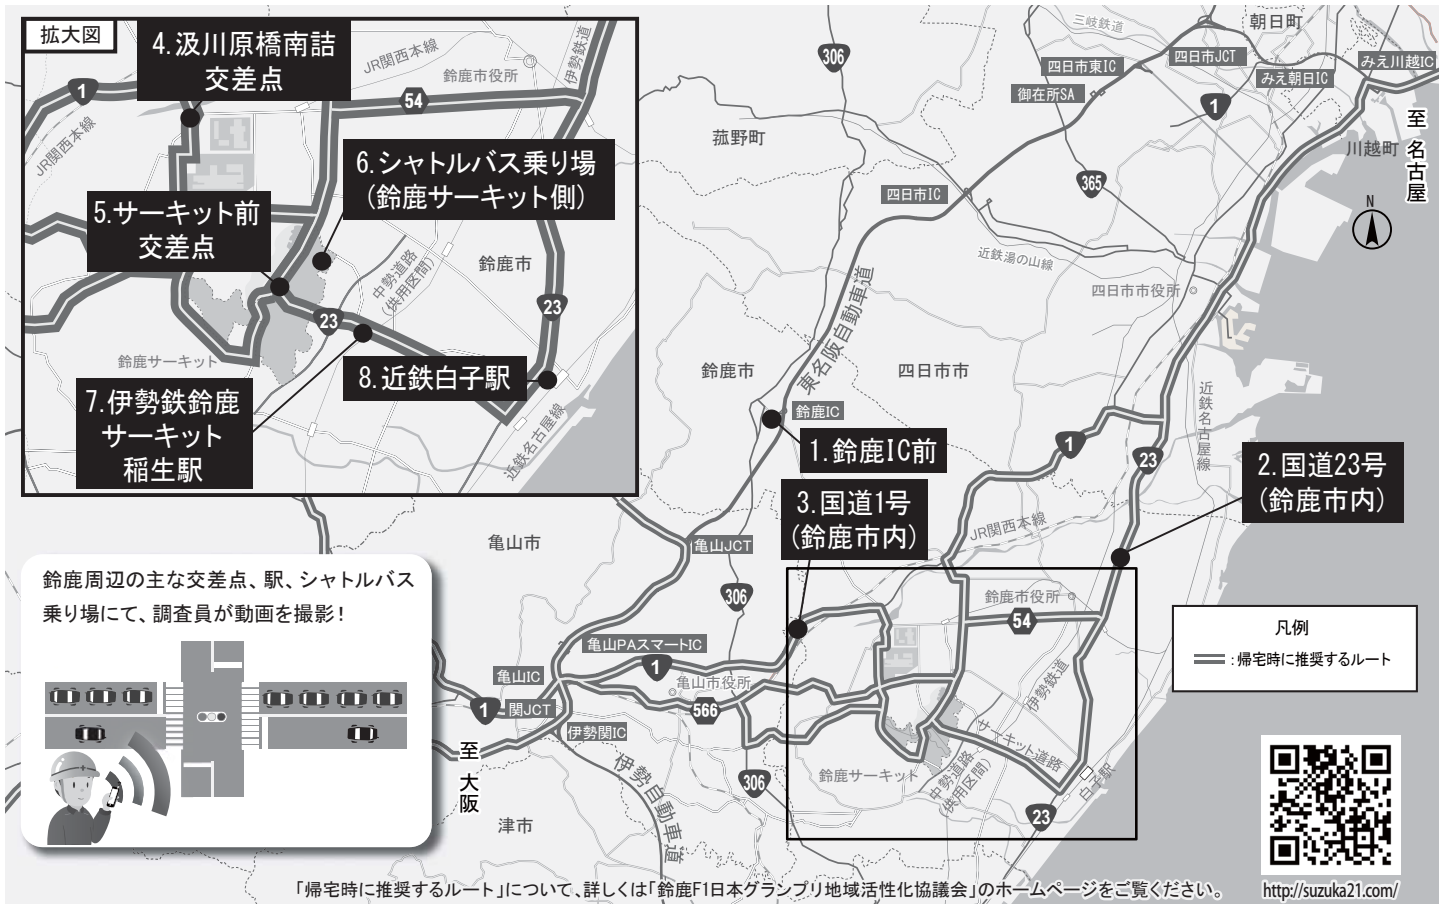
拡大図

4.汲川原橋南詰交差点

JR関西本線

鈴鹿市役所

伊勢鉄道

1

54

JR関西本線

6.シャトルバス乗り場（鈴鹿サーキット側）

5.サーキット前交差点

中勢道路（供用区間）

鈴鹿市

23

23

鈴鹿サーキット

8.近鉄白子駅

7.伊勢鉄鈴鹿サーキット稲生駅

近鉄名古屋線

306

三岐鉄道

朝日町

四日市JCT

四日市東IC

みえ朝日IC

みえ川越IC

御在所SA

1

至名古屋

菰野町

川越町

365

四日市IC

N

東名阪自動車道

近鉄湯の山線

四日市市役所

鈴鹿市

四日市市

鈴鹿IC

近鉄名古屋線

1.鈴鹿IC前

1

23

2.国道23号（鈴鹿市内）

3.国道1号（鈴鹿市内）

亀山市

JR関西本線

亀山JCT

鈴鹿周辺の主な交差点、駅、シャトルバス乗り場にて、調査員が動画を撮影！

306

鈴鹿市役所

凡例

：帰宅時に推奨するルート

54

亀山PAスマートIC

1

亀山IC

亀山市役所

1

関JCT

566

伊勢関IC

至大阪

伊勢自動車道

サーキット道路

伊勢鉄道

306

鈴鹿サーキット

中勢道路（供用区間）

白子駅

23

津市

「帰宅時に推奨するルート」について、詳しくは「鈴鹿F1日本グランプリ地域活性化協議会」のホームページをご覧ください。

http://suzuka21.com/